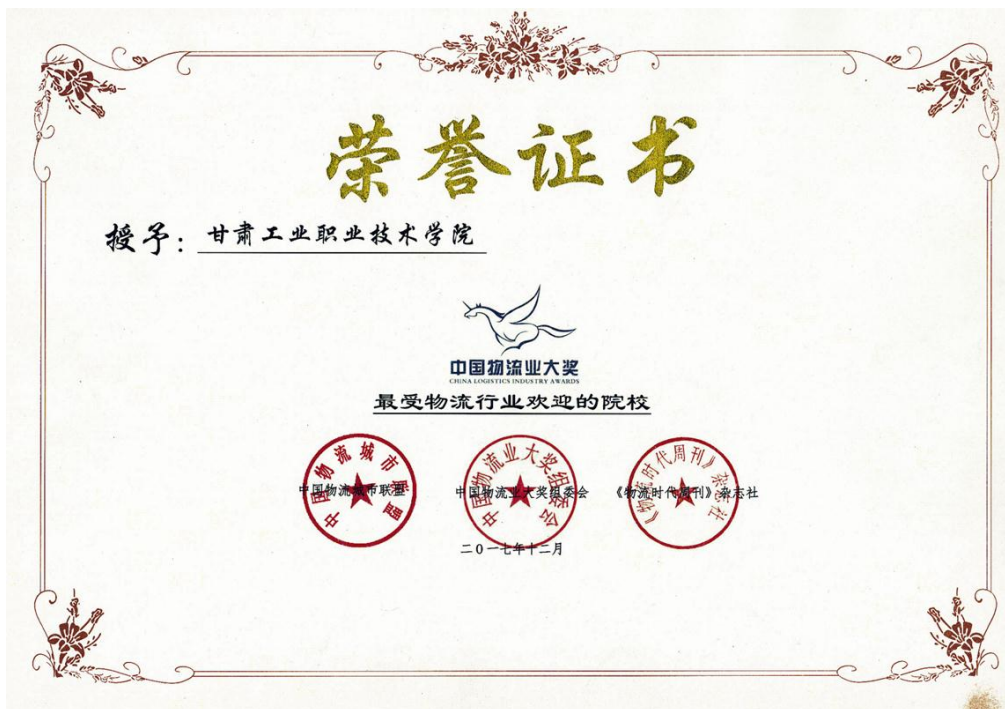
荣誉证书

授予：甘肃工业职业技术学院

中国物流业大奖
CHINA LOGISTICS INDUSTRY AWARDS

最受物流行业欢迎的院校

中国物流城市联盟　　中国物流业大奖组委会　　《物流时代周刊》杂志社

二〇一七年十二月

中国物流城市联盟

中国物流业大奖组委会

《物流时代周刊》杂志社